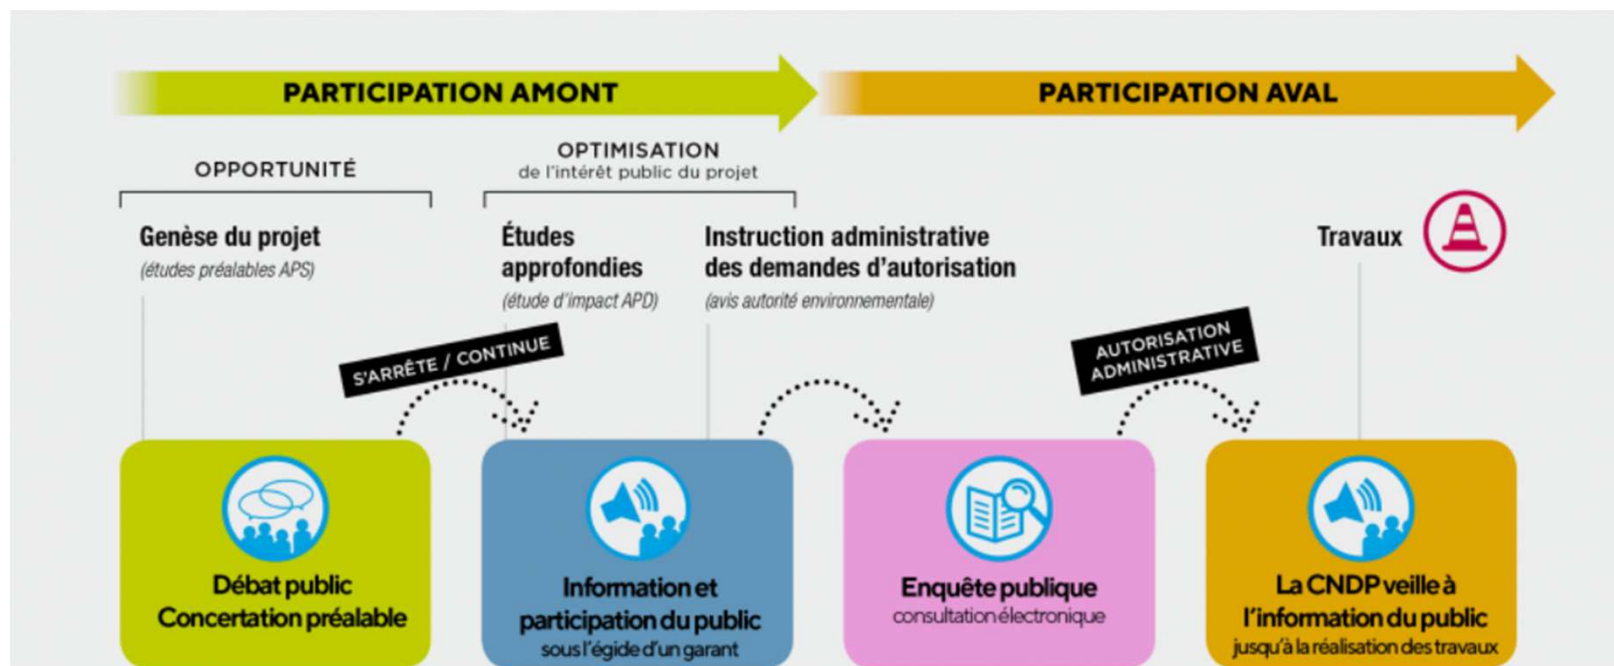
PARTICIPATION AMONT

PARTICIPATION AVAL

OPPORTUNITÉ

OPTIMISATION
de l'intérêt public du projet

Genèse du projet
(études préalables APS)

Études approfondies
(étude d'impact APD)

Instruction administrative des demandes d'autorisation
(avis autorité environnementale)

Travaux

S'ARRÊTE / CONTINUE

AUTORISATION ADMINISTRATIVE

Débat public
Concertation préalable

Information et participation du public
sous l'égide d'un garant

Enquête publique
consultation électronique

La CNDP veille à l'information du public
jusqu'à la réalisation des travaux